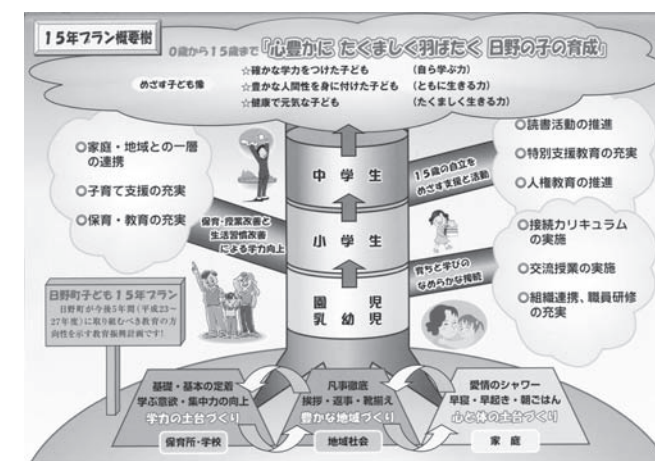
15年プラン概要樹

0歳から15歳まで「心豊かに たくましく羽ばたく 日野の子の育成」

めざす子ども像
☆確かな学力をつけた子ども (自ら学ぶ力)
☆豊かな人間性を身に付けた子ども (ともに生きる力)
☆健康で元気な子ども (たくましく生きる力)

○家庭・地域との一層の連携
○子育て支援の充実
○保育・教育の充実

○読書活動の推進
○特別支援教育の充実
○人権教育の推進

中学生
小学生
園児
乳幼児

15歳の自立をめざす支援と活動

保育・授業改善と生活習慣改善による学力向上

育ちと学びのなめらかな接続

○接続カリキュラムの実施
○交流授業の実施
○組織連携、職員研修の充実

日野町子ども15年プラン
日野町が今後5年間(平成23-27年度)に取り組むべき教育の方向性を示す教育振興計画です!

基礎・基本の定着
学ぶ意欲・集中力の向上
学力の土台づくり
保育所・学校

凡事徹底
挨拶・返事・靴揃え
豊かな地域づくり
地域社会

愛情のシャワー
早寝・早起き・朝ごはん
心と体の土台づくり
家庭